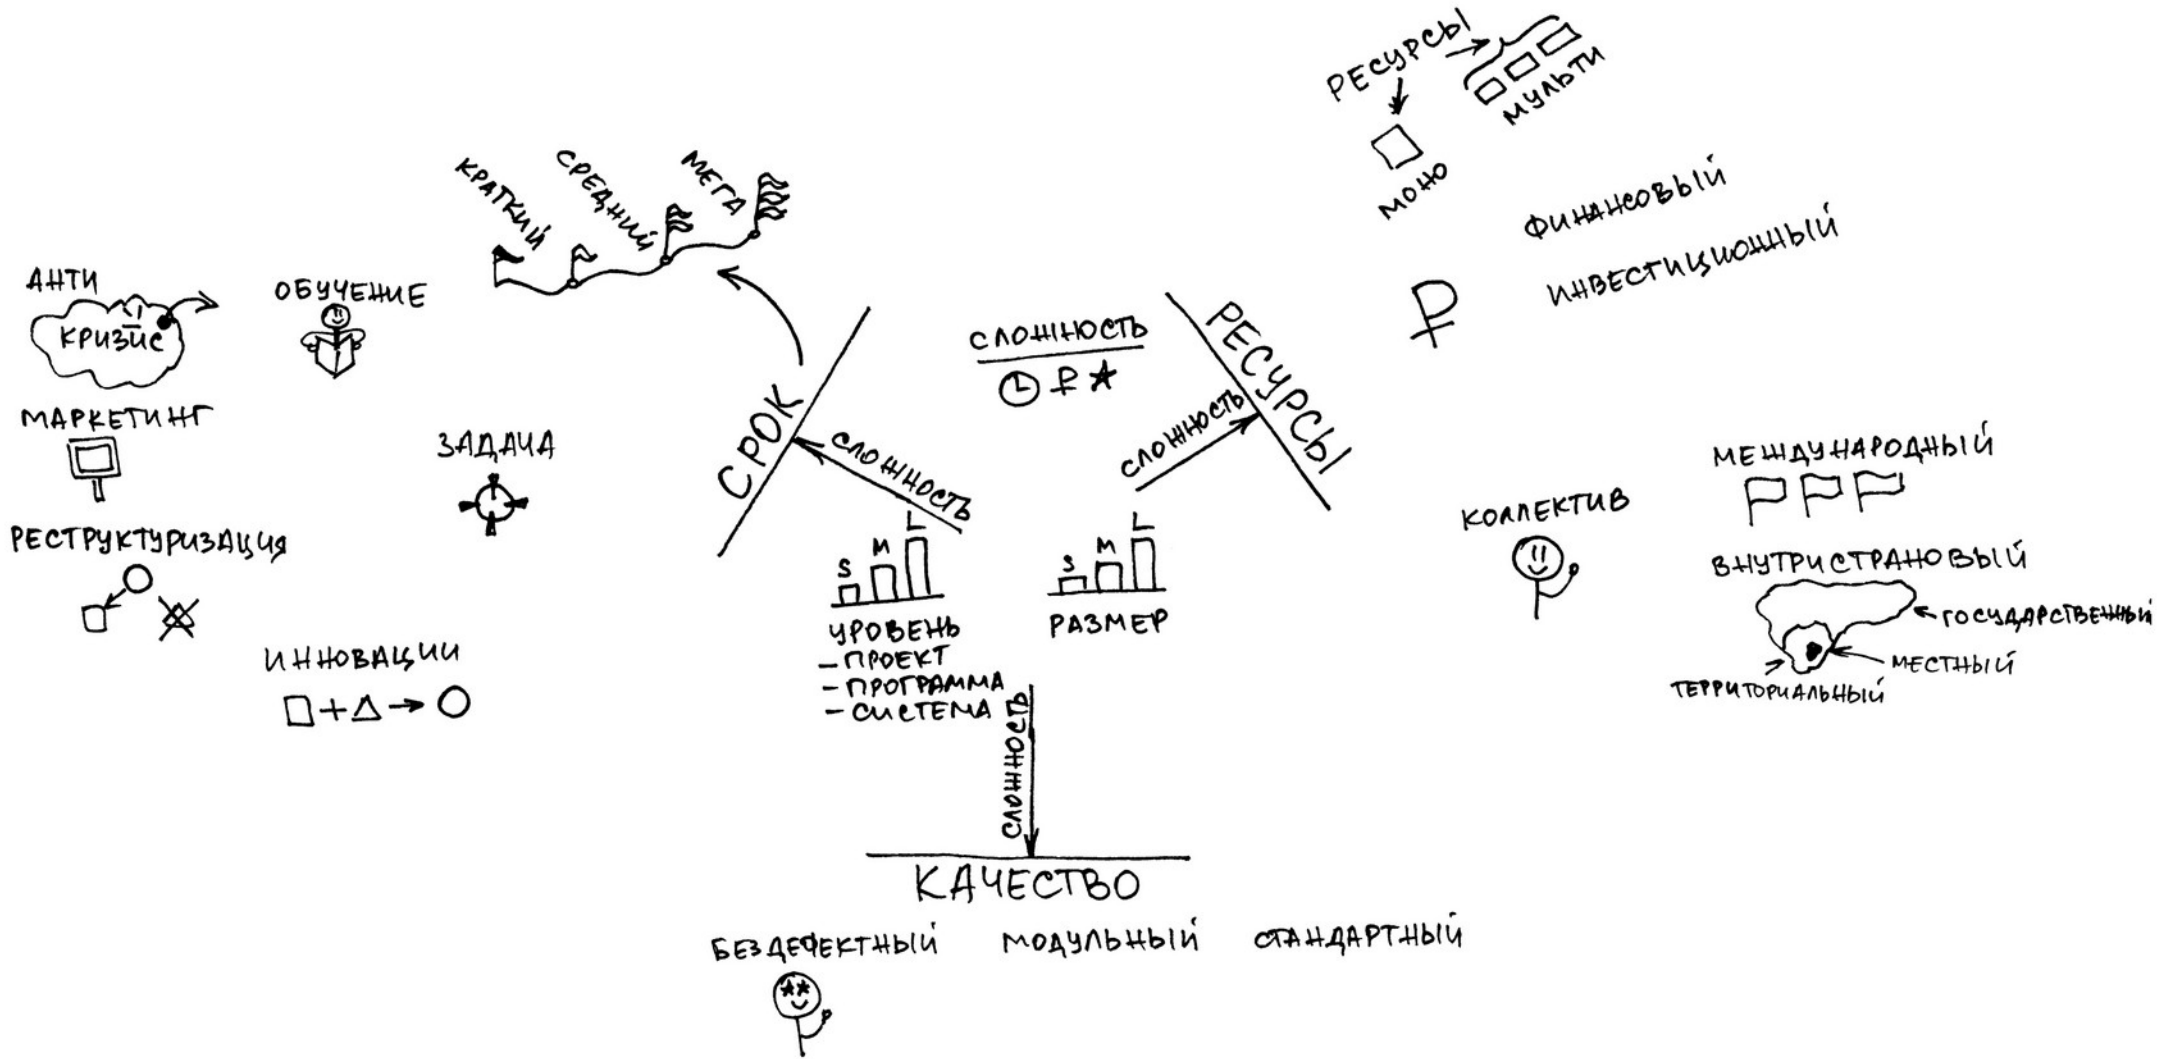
РЕСУРСЫ
МУЛЬТИ
МОНО
ФИНАНСОВЫЙ
ИНВЕСТИЦИОННЫЙ
₽

КРАТКИЙ
СРЕДНИЙ
МЕГА

АНТИ
КРИЗИС
ОБУЧЕНИЕ
МАРКЕТИНГ
ЗАДАЧА
РЕСТРУКТУРИЗАЦИЯ
ИННОВАЦИИ
$\square + \triangle \rightarrow \bigcirc$

СЛОЖНОСТЬ
СРОК
СЛОЖНОСТЬ
РЕСУРСЫ
СЛОЖНОСТЬ

S M L
УРОВЕНЬ
– ПРОЕКТ
– ПРОГРАММА
– СИСТЕМА

S M L
РАЗМЕР

СЛОЖНОСТЬ

КОЛЛЕКТИВ
МЕЖДУНАРОДНЫЙ
ВНУТРИСТРАНОВЫЙ
ГОСУДАРСТВЕННЫЙ
МЕСТНЫЙ
ТЕРРИТОРИАЛЬНЫЙ

КАЧЕСТВО
БЕЗДЕФЕКТНЫЙ
МОДУЛЬНЫЙ
СТАНДАРТНЫЙ